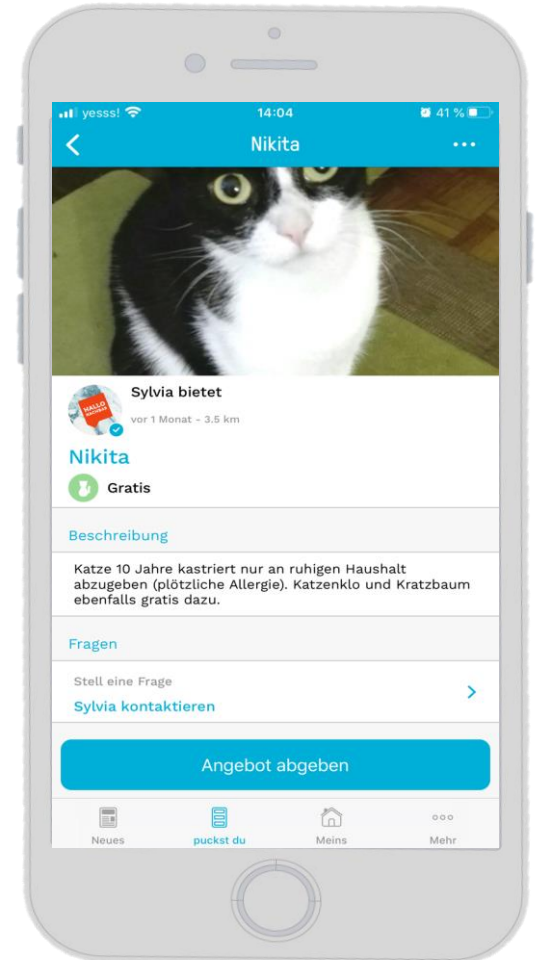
yesss! 14:04 41 %

Nikita

HALLO NACHBAR

Sylvia bietet

vor 1 Monat - 3.5 km

Nikita

Gratis

Beschreibung

Katze 10 Jahre kastriert nur an ruhigen Haushalt abzugeben (plötzliche Allergie). Katzenklo und Kratzbaum ebenfalls gratis dazu.

Fragen

Stell eine Frage

Sylvia kontaktieren

Angebot abgeben

Neues puckst du Meins Mehr